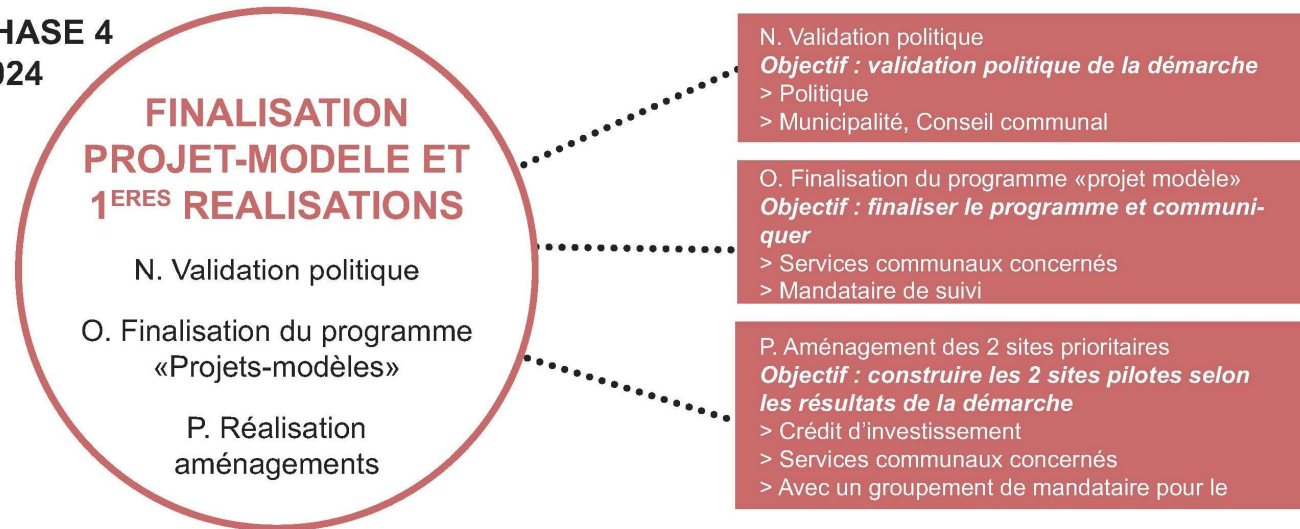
HASE 4
024

FINALISATION PROJET-MODELE ET 1$^{ERES}$ REALISATIONS

N. Validation politique

O. Finalisation du programme «Projets-modèles»

P. Réalisation aménagements

N. Validation politique
*Objectif : validation politique de la démarche*
> Politique
> Municipalité, Conseil communal

O. Finalisation du programme «projet modèle»
*Objectif : finaliser le programme et communiquer*
> Services communaux concernés
> Mandataire de suivi

P. Aménagement des 2 sites prioritaires
*Objectif : construire les 2 sites pilotes selon les résultats de la démarche*
> Crédit d'investissement
> Services communaux concernés
> Avec un groupement de mandataire pour le